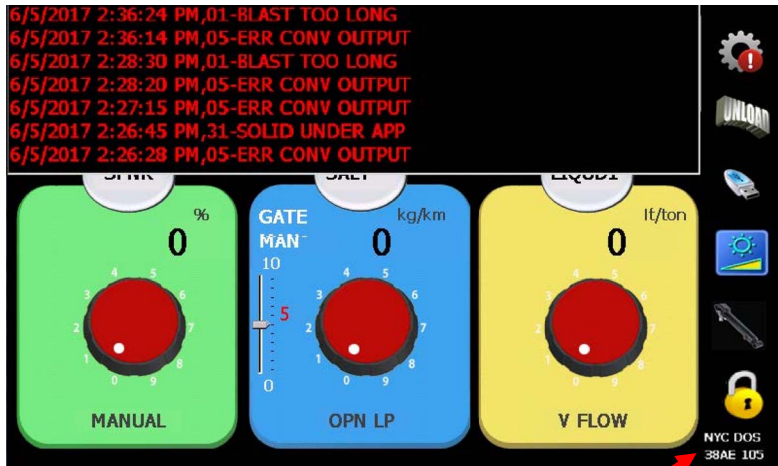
6/5/2017 2:36:24 PM,01-BLAST TOO LONG
6/5/2017 2:36:14 PM,05-ERR CONV OUTPUT
6/5/2017 2:28:30 PM,01-BLAST TOO LONG
6/5/2017 2:28:20 PM,05-ERR CONV OUTPUT
6/5/2017 2:27:15 PM,05-ERR CONV OUTPUT
6/5/2017 2:26:45 PM,31-SOLID UNDER APP
6/5/2017 2:26:28 PM,05-ERR CONV OUTPUT

UNLOAD

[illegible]
%
0
4 5
3 6
2 7
1 8
0 9
MANUAL

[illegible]
GATE
MAN
kg/km
0
10
5
0
4 5
3 6
2 7
1 8
0 9
OPN LP

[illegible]
lt/ton
0
4 5
3 6
2 7
1 8
0 9
V FLOW

NYC DOS
38AE 105